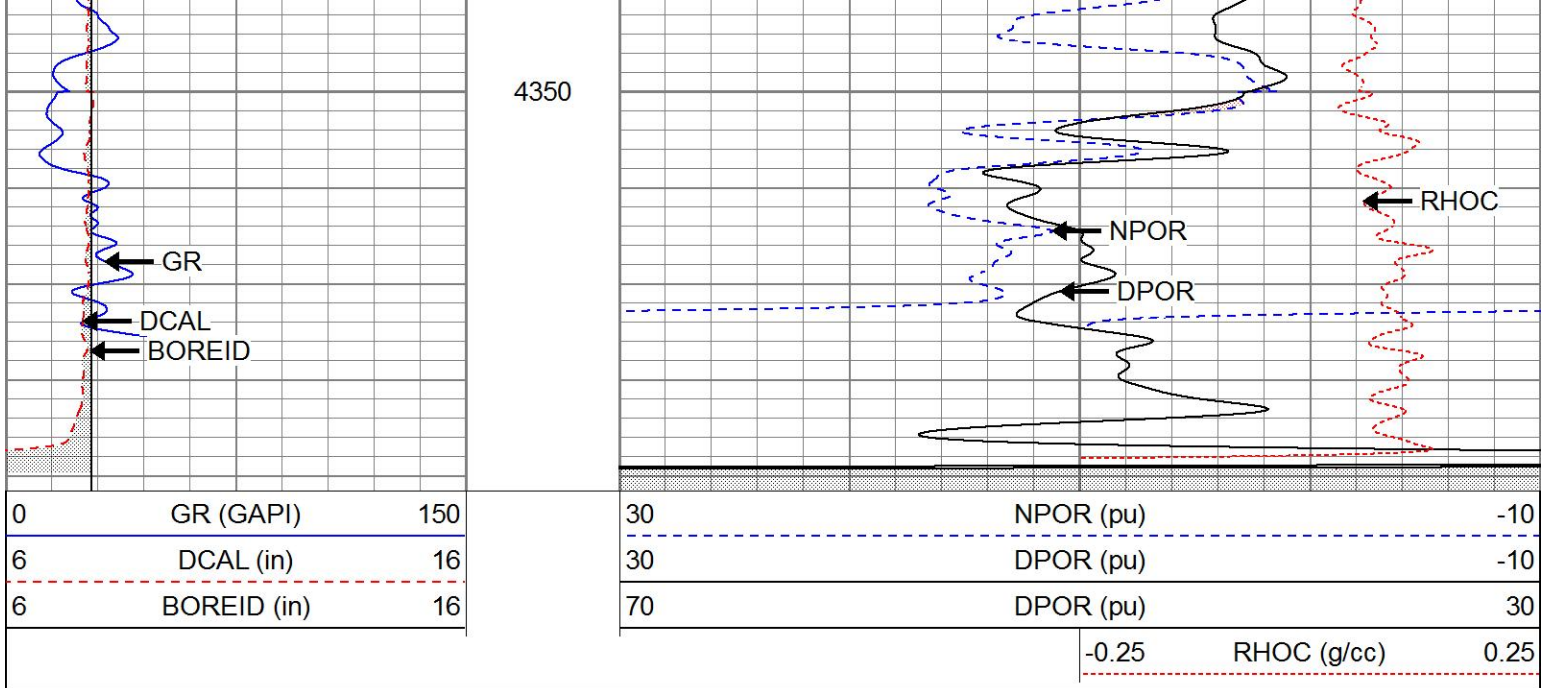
4350

GR

DCAL

BOREID

NPOR

DPOR

RHOC

| 0 | GR (GAPI) | 150 |
|---|---|---|
| 6 | DCAL (in) | 16 |
| 6 | BOREID (in) | 16 |

| 30 | NPOR (pu) | -10 |
|---|---|---|
| 30 | DPOR (pu) | -10 |
| 70 | DPOR (pu) | 30 |
| -0.25 | RHOC (g/cc) | 0.25 |